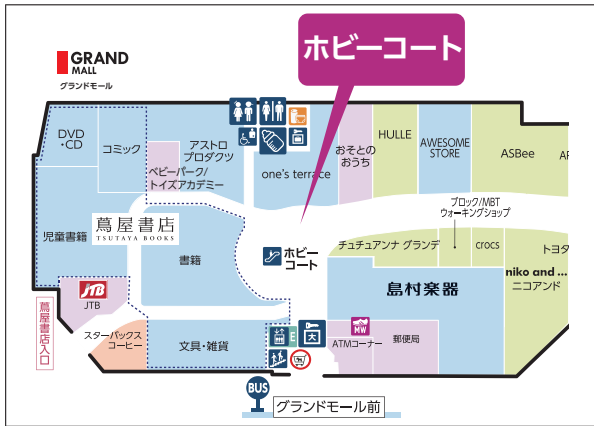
GRAND MALL
グランドモール

ホビーコート

DVD・CD
コミック
アストロプロダクツ
ベビーパーク/トイズアカデミー
おそとのおうち
HULLE
AWESOME STORE
ASBee
AP
one's terrace
ブロック/MBT ウォーキングショップ
蔦屋書店
TSUTAYA BOOKS
児童書籍
書籍
ホビーコート
チュチュアンナ
グランデ
crocs
トヨ
niko and ...
ニコアンド
島村楽器
JTB
JTB
蔦屋書店入口
スターバックスコーヒー
文具・雑貨
MW
ATMコーナー
郵便局
BUS
グランドモール前